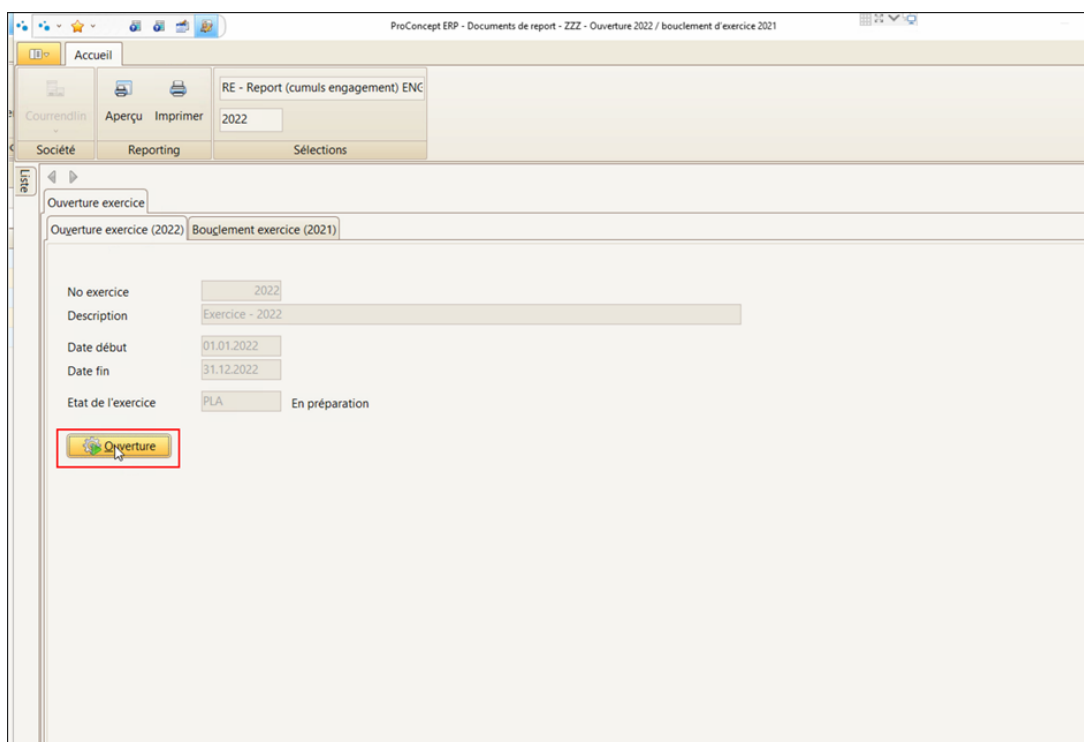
ProConcept ERP - Documents de report - ZZZ - Ouverture 2022 / bouclement d'exercice 2021

Accueil

Courrendlin
Aperçu
Imprimer
RE - Report (cumuls engagement) ENG
2022
Société
Reporting
Sélections

Liste

Ouverture exercice
Ouverture exercice (2022)
Bouclement exercice (2021)

No exercice 2022
Description Exercice - 2022
Date début 01.01.2022
Date fin 31.12.2022
Etat de l'exercice PLA En préparation

Ouverture